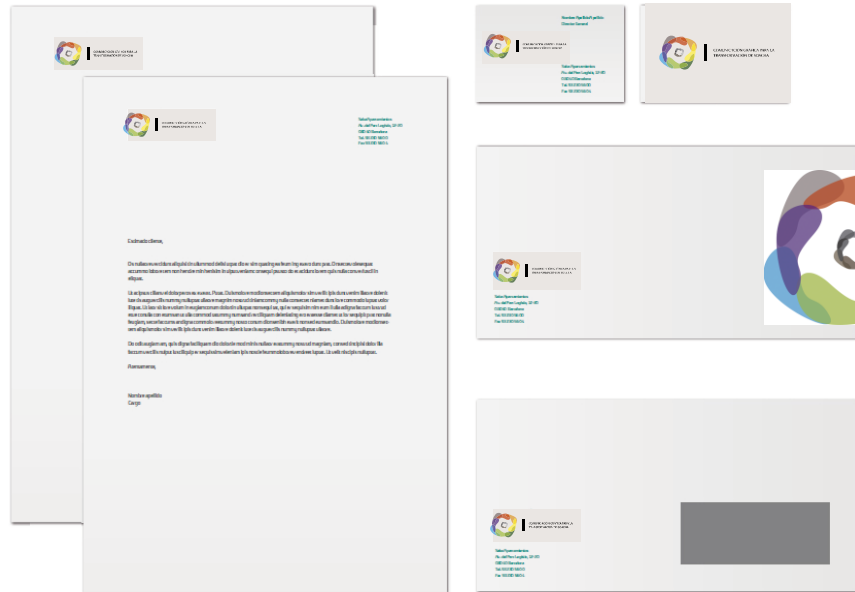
COMUNICACIÓN GRÁFICA PARA LA TRANSFORMACIÓN SOCIAL

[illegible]

Distinguidos clientes,

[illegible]

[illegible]

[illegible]

Atentamente,

Nombre apellido
Cargo

Nombre Apellido Apellido
Director General

COMUNICACIÓN GRÁFICA PARA LA TRANSFORMACIÓN SOCIAL

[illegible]

COMUNICACIÓN GRÁFICA PARA LA TRANSFORMACIÓN SOCIAL

COMUNICACIÓN GRÁFICA PARA LA TRANSFORMACIÓN SOCIAL

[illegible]

COMUNICACIÓN GRÁFICA PARA LA TRANSFORMACIÓN SOCIAL

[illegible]